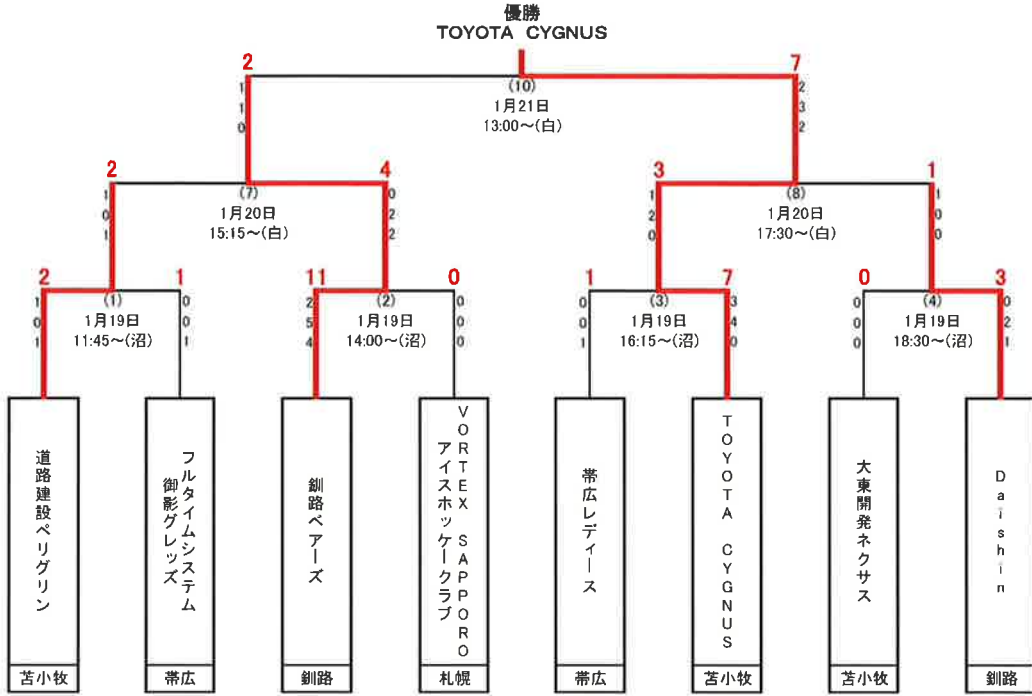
優勝
TOYOTA CYGNUS

2
1
1
0

(10)
1月21日
13:00～(白)

7
2
3
2

2
1
0
1

(7)
1月20日
15:15～(白)

4
0
2
2

3
1
2
0

(8)
1月20日
17:30～(白)

1
1
0
0

2
1
0
1

(1)
1月19日
11:45～(沼)

1
0
0
1

11
2
5
4

(2)
1月19日
14:00～(沼)

0
0
0
0

1
0
0
1

(3)
1月19日
16:15～(沼)

7
3
4
0

0
0
0
0

(4)
1月19日
18:30～(沼)

3
0
2
1

道路建設ペリグリン
苫小牧

フルタイムシステム御影グレッズ
帯広

釧路ベアーズ
釧路

VORTEX SAPPORO アイスホッケークラブ
札幌

帯広レディース
帯広

TOYOTA CYGNUS
苫小牧

大東開発ネクサス
苫小牧

Daishin
釧路